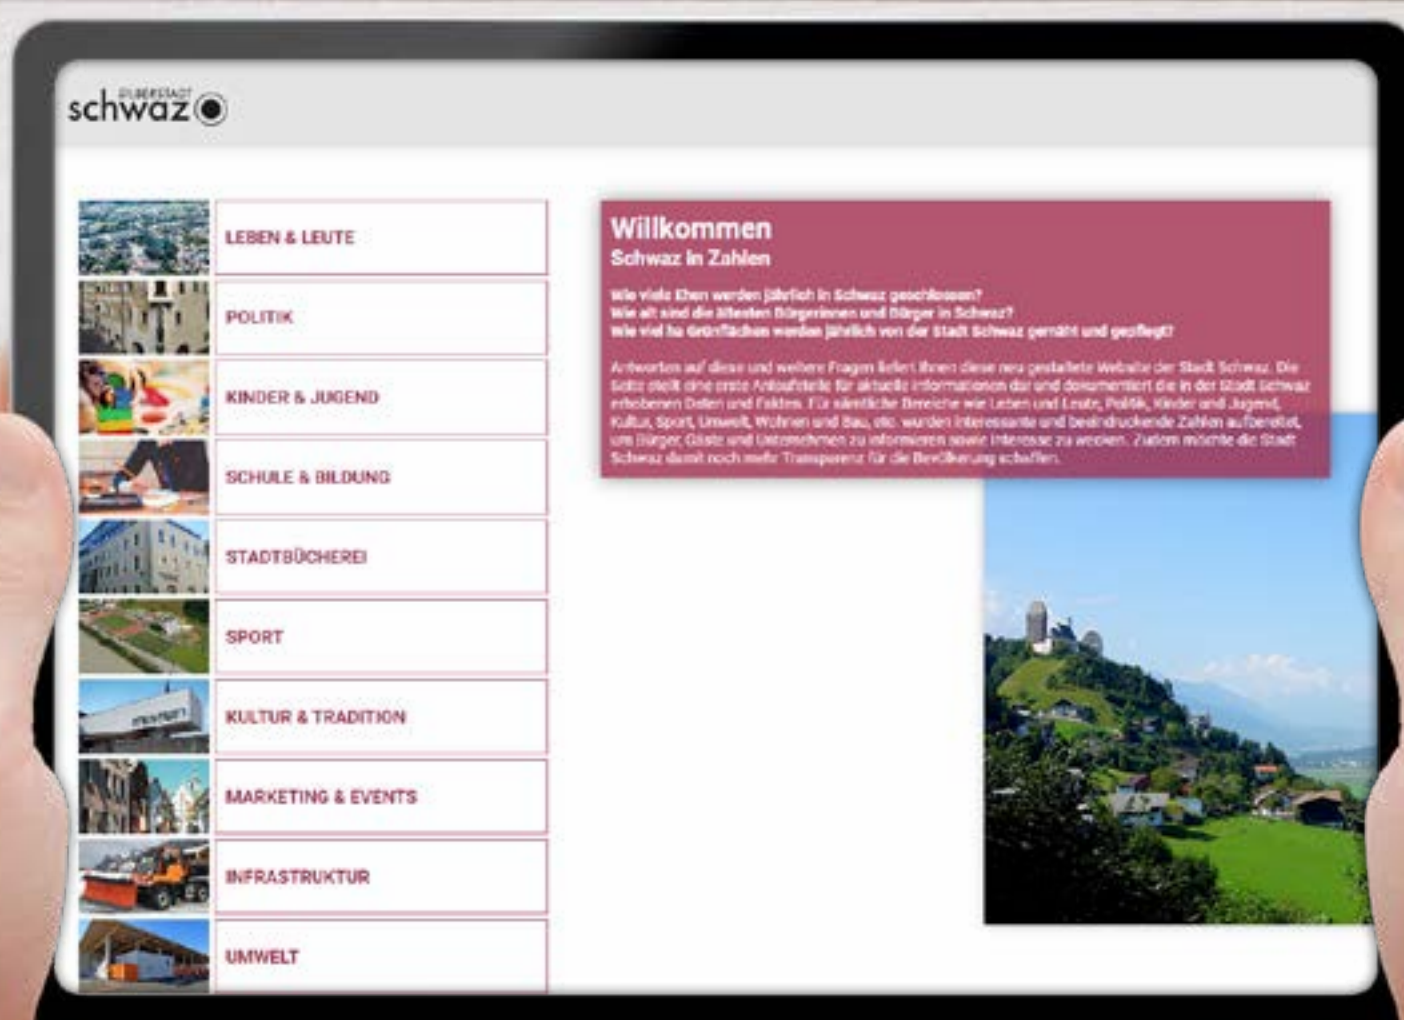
SILBERSTADT
schwaz

LEBEN & LEUTE

POLITIK

KINDER & JUGEND

SCHULE & BILDUNG

STADTBÜCHEREI

SPORT

KULTUR & TRADITION

MARKETING & EVENTS

INFRASTRUKTUR

UMWELT

Willkommen
Schwaz in Zahlen

Wie viele Ehen werden jährlich in Schwaz geschlossen?
Wie alt sind die ältesten Bürgerinnen und Bürger in Schwaz?
Wie viel ha Grünflächen werden jährlich von der Stadt Schwaz gemäht und gepflegt?

Antworten auf diese und weitere Fragen liefert Ihnen diese neu gestaltete Website der Stadt Schwaz. Die Seite stellt eine erste Anlaufstelle für aktuelle Informationen dar und dokumentiert die in der Stadt Schwaz erhobenen Daten und Fakten. Für sämtliche Bereiche wie Leben und Leute, Politik, Kinder und Jugend, Kultur, Sport, Umwelt, Wohnen und Bau, etc. wurden interessante und beeindruckende Zahlen aufbereitet, um Bürger, Gäste und Unternehmen zu informieren sowie Interesse zu wecken. Zudem möchte die Stadt Schwaz damit noch mehr Transparenz für die Bevölkerung schaffen.